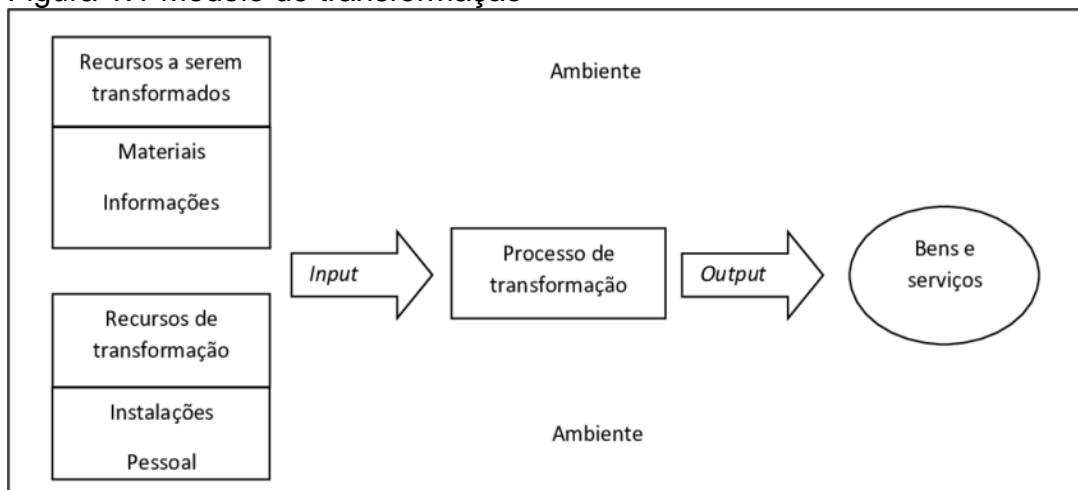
Figura 1: Modelo de transformação

Recursos a serem transformados

Materiais

Informações

Ambiente

Input

Processo de transformação

Output

Bens e serviços

Recursos de transformação

Instalações

Pessoal

Ambiente